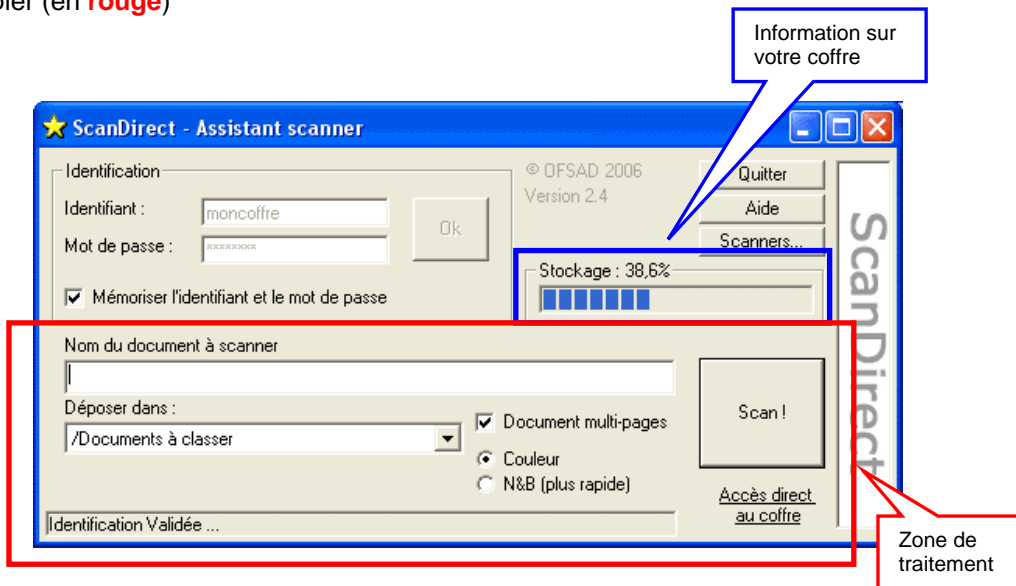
pier (en **rouge**)

Information sur votre coffre

ScanDirect - Assistant scanner

Identification

Identifiant :

moncoffre

Mot de passe :

xxxxxxxx

Ok

Mémoriser l'identifiant et le mot de passe

© OFSAD 2006
Version 2.4

Quitter

Aide

Scanners...

Stockage : 38,6%

ScanDirect

Nom du document à scanner

Déposer dans :

/Documents à classer

Document multi-pages

Couleur

N&B (plus rapide)

Scan !

Accès direct au coffre

Identification Validée ...

Zone de traitement